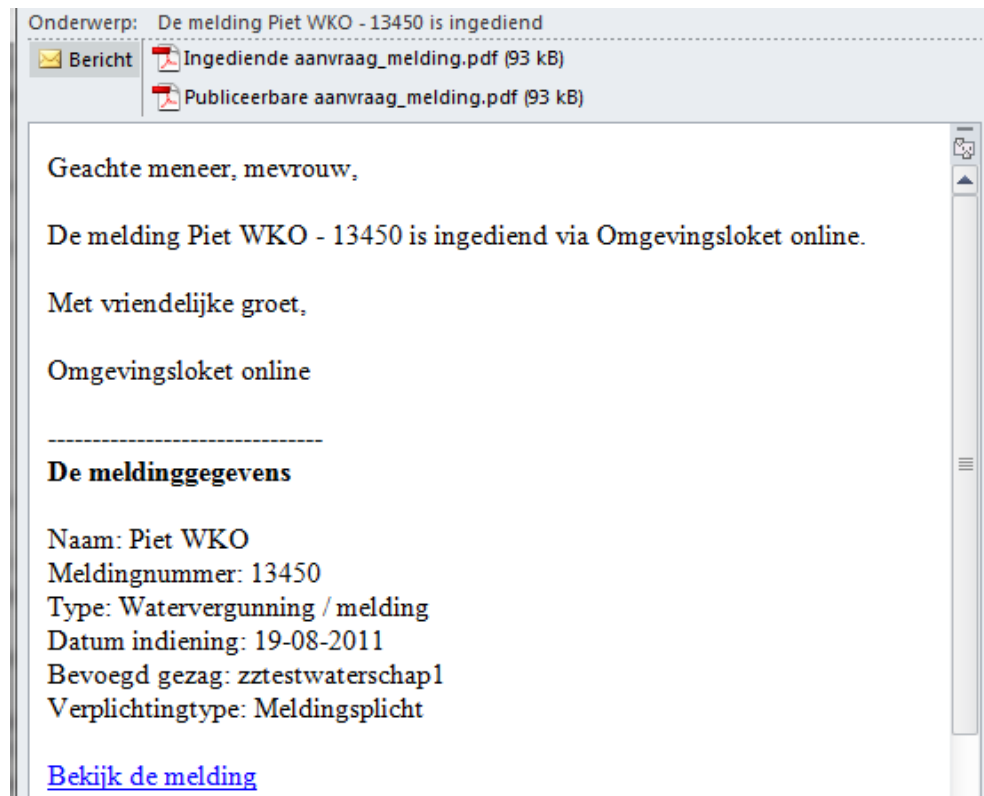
Onderwerp: De melding Piet WKO - 13450 is ingediend

Bericht
Ingediende aanvraag_melding.pdf (93 kB)
Publiceerbare aanvraag_melding.pdf (93 kB)

Geachte meneer, mevrouw,

De melding Piet WKO - 13450 is ingediend via Omgevingsloket online.

Met vriendelijke groet,

Omgevingsloket online

--------------------------------
**De meldinggegevens**

Naam: Piet WKO
Meldingnummer: 13450
Type: Watervergunning / melding
Datum indiening: 19-08-2011
Bevoegd gezag: zztestwaterschap1
Verplichtingtype: Meldingsplicht

Bekijk de melding